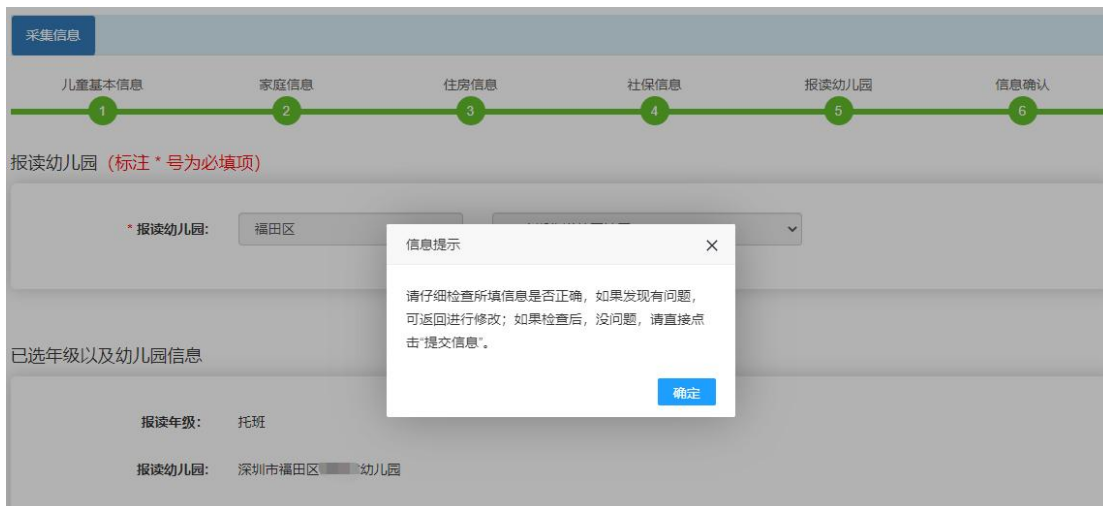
采集信息

儿童基本信息 1
家庭信息 2
住房信息 3
社保信息 4
报读幼儿园 5
信息确认 6

报读幼儿园（标注 * 号为必填项）

* 报读幼儿园: 福田区 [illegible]

信息提示 ×

请仔细检查所填信息是否正确，如果发现有问题，可返回进行修改；如果检查后，没问题，请直接点击"提交信息"。

确定

已选年级以及幼儿园信息

报读年级: 托班

报读幼儿园: 深圳市福田区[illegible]幼儿园